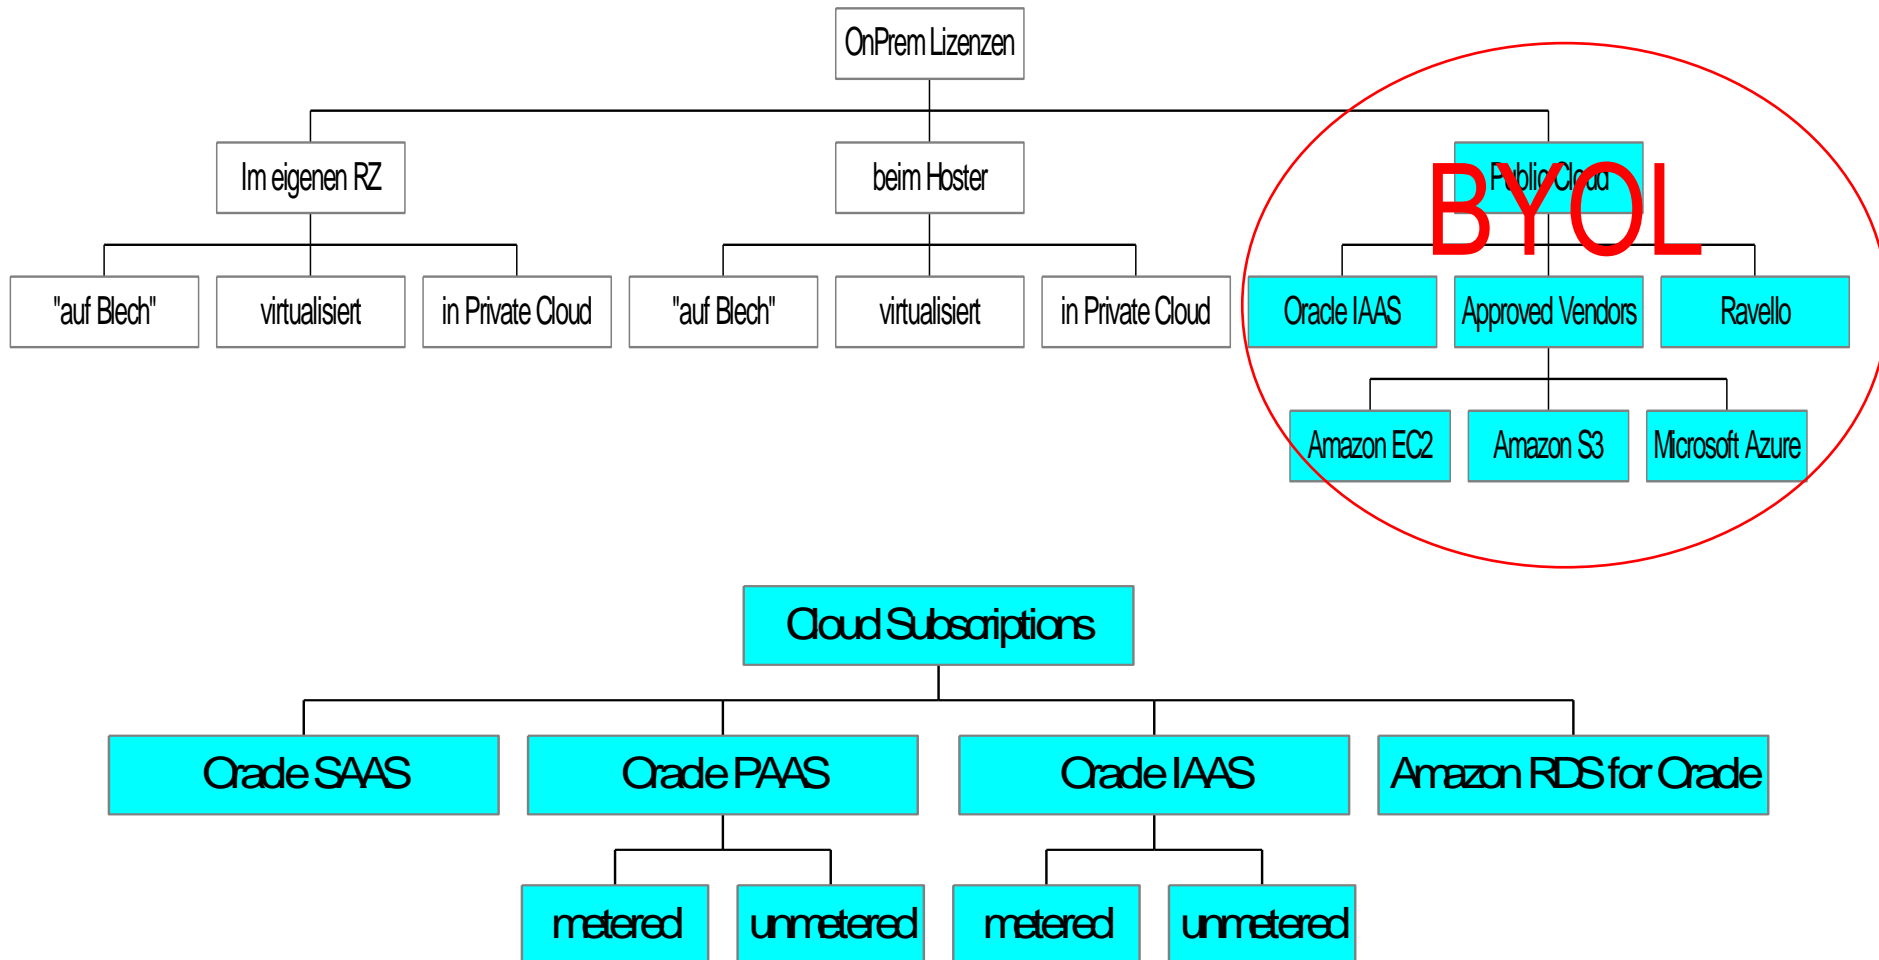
OnPrem Lizenzen

Im eigenen RZ

beim Hoster

Public Cloud

BYOL

"auf Blech"

virtualisiert

in Private Cloud

"auf Blech"

virtualisiert

in Private Cloud

Oracle IAAS

Approved Vendors

Ravello

Amazon EC2

Amazon S3

Microsoft Azure

Cloud Subscriptions

Oracle SAAS

Oracle PAAS

Oracle IAAS

Amazon RDS for Oracle

metered

unmetered

metered

unmetered